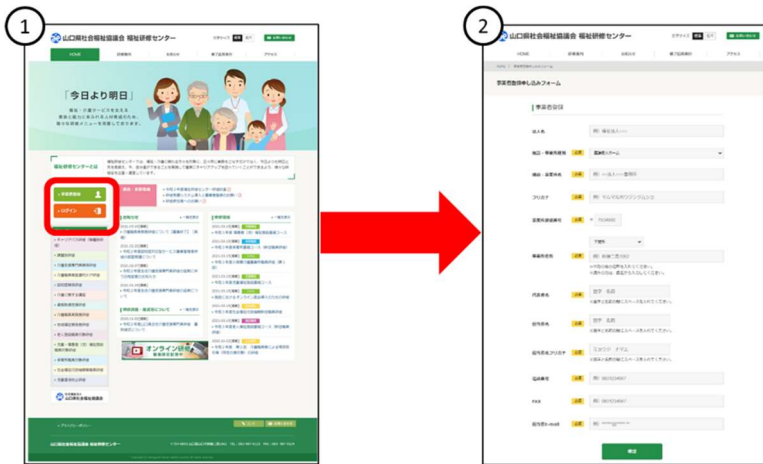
1

山口県社会福祉協議会 福祉研修センター

HOME

「今日より明日」

福祉研修センターとは

事業者登録

ログイン

オンライン研修

2

山口県社会福祉協議会 福祉研修センター

HOME

事業者登録申し込みフォーム

事業者登録

法人名

施設・事業所種別 必須

施設・事業所名 必須

フリガナ 必須

事業所住所 必須

代表者名

担当者名

担当者名フリガナ

電話番号 必須

FAX

担当者E-mail 必須

確認